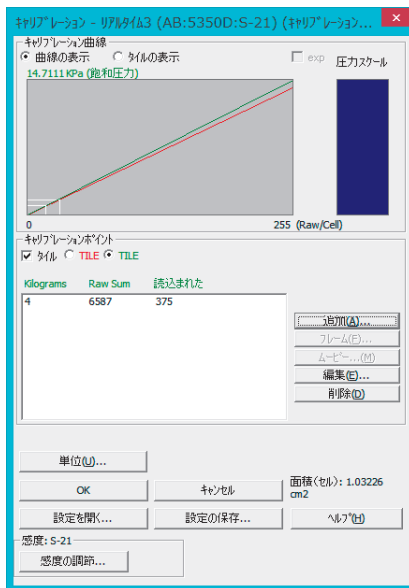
キャリブレーション - リアルタイム3 (AB:5350D:S-21) (キャリブレーション...

キャリブレーション曲線

曲線の表示　タイルの表示　exp　圧力スケール

14.7111 KPa (飽和圧力)

0　255 (Raw/Cell)

キャリブレーションポイント

タイル　TILE　TILE

| Kilograms | Raw Sum | 読込まれた |
|---|---|---|
| 4 | 6587 | 375 |

追加(A)...
フレーム(F)...
ムービー...(M)
編集(E)...
削除(D)

単位(U)...

OK　キャンセル　面積(セル): 1.03226 cm2

設定を開く...　設定の保存...　ヘルプ(H)

感度: S-21

感度の調節...